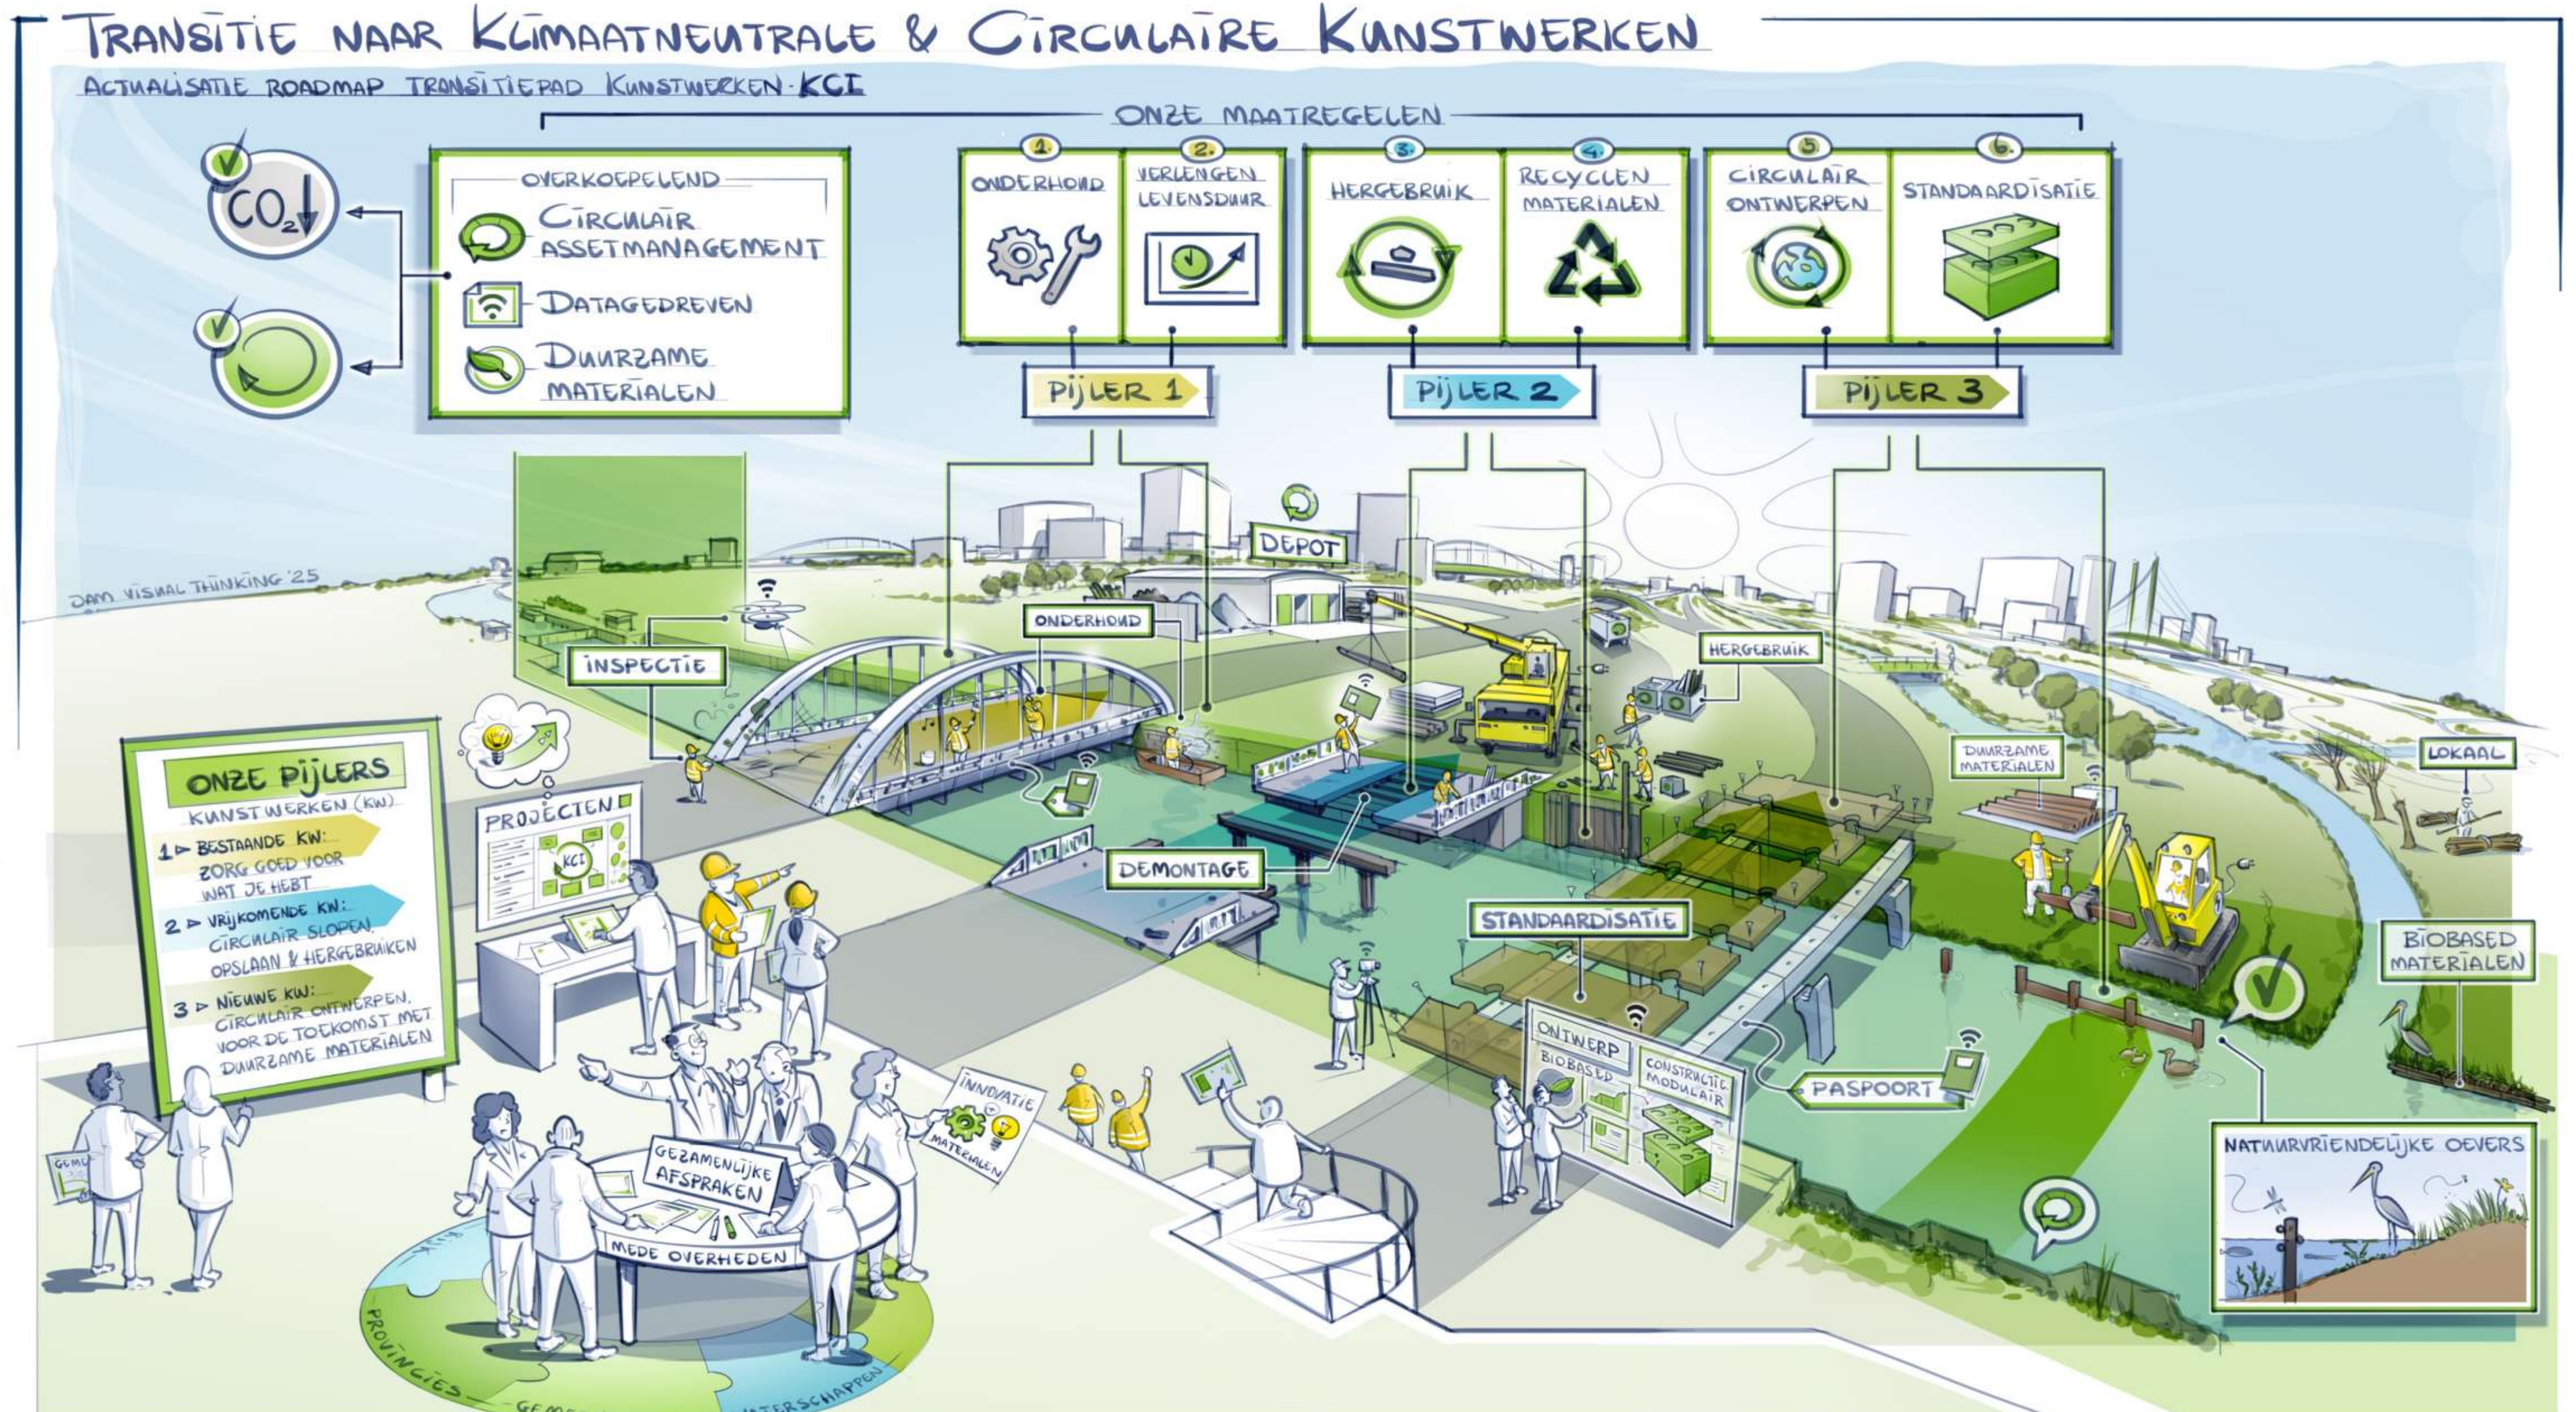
TRANSITIE NAAR KLIMAATNEUTRALE & CIRCULAIRE KUNSTWERKEN

ACTUALISATIE ROADMAP TRANSITIEPAD KUNSTWERKEN · KCI

ONZE MAATREGELEN

$CO_2$

OVERKOEPELEND
CIRCULAIR ASSETMANAGEMENT
DATAGEDREVEN
DUURZAME MATERIALEN

1 ONDERHOUD
2 VERLENGEN LEVENSDUUR
3 HERGEBRUIK
4 RECYCLEN MATERIALEN
5 CIRCULAIR ONTWERPEN
6 STANDAARDISATIE

PIJLER 1
PIJLER 2
PIJLER 3

DAM VISUAL THINKING '25

DEPOT
ONDERHOUD
INSPECTIE
HERGEBRUIK
DUURZAME MATERIALEN
LOKAAL
DEMONTAGE
STANDAARDISATIE
BIOBASED MATERIALEN
PASPOORT
ONTWERP BIOBASED
CONSTRUCTIE MODULAIR
NATUURVRIENDELIJKE OEVERS

ONZE PIJLERS
KUNSTWERKEN (KW)
1 ▷ BESTAANDE KW: ZORG GOED VOOR WAT JE HEBT
2 ▷ VRIJKOMENDE KW: CIRCULAIR SLOPEN, OPSLAAN & HERGEBRUIKEN
3 ▷ NIEUWE KW: CIRCULAIR ONTWERPEN, VOOR DE TOEKOMST MET DUURZAME MATERIALEN

PROJECTEN
KCI

INNOVATIE MATERIALEN

GEZAMENLIJKE AFSPRAKEN
MEDE OVERHEDEN
PROVINCIES
GEM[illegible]
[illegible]ATERSCHAPPEN
GEME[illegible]